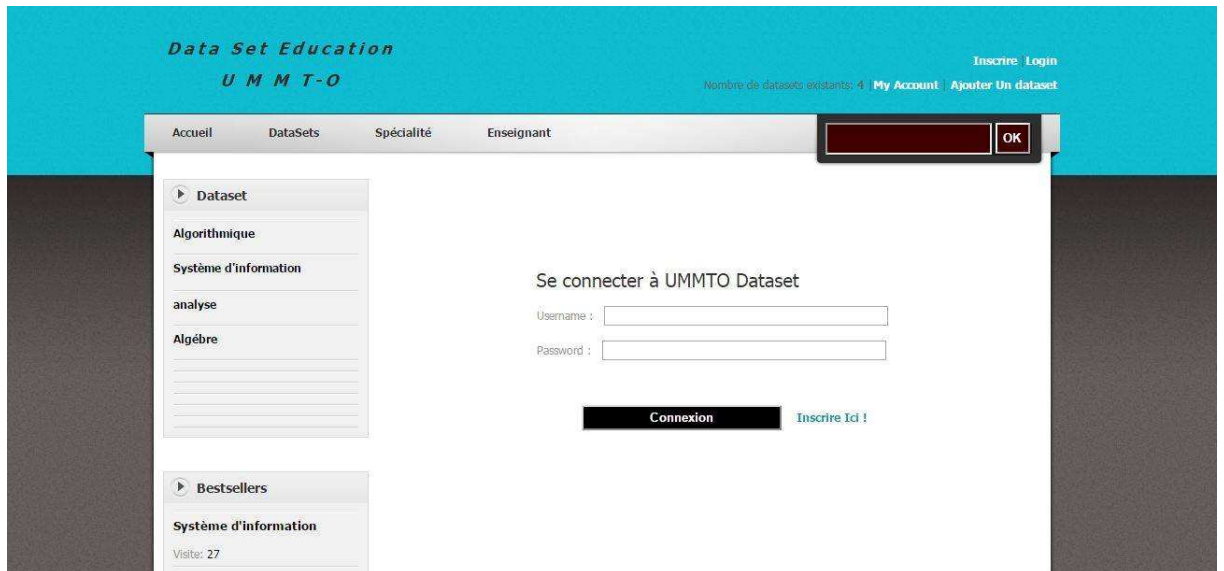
Data Set Education
UMMT-O

Inscrire Login

Nombre de datasets existants: 4 | My Account | Ajouter Un dataset

Accueil DataSets Spécialité Enseignant

OK

Dataset

Algorithmique

Système d'information

analyse

Algébre

Se connecter à UMMTO Dataset

Username :

Password :

Connexion

Inscrire Ici !

Bestsellers

Système d'information

Visite: 27